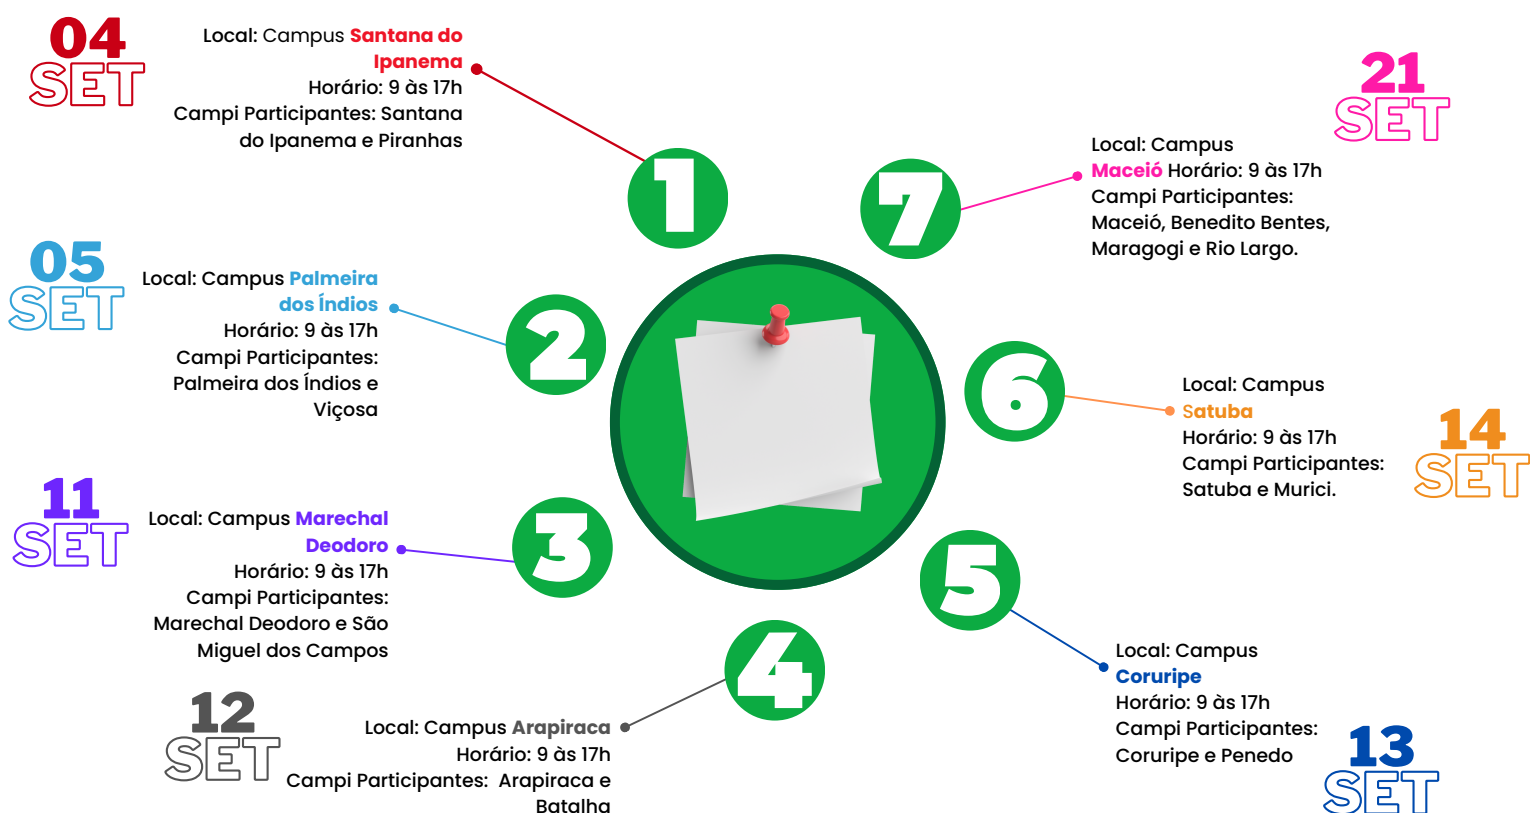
04
SET

Local: Campus Santana do Ipanema
Horário: 9 às 17h
Campi Participantes: Santana do Ipanema e Piranhas

21
SET

Local: Campus Maceió Horário: 9 às 17h
Campi Participantes: Maceió, Benedito Bentes, Maragogi e Rio Largo.

05
SET

Local: Campus Palmeira dos Índios
Horário: 9 às 17h
Campi Participantes: Palmeira dos Índios e Viçosa

1

7

2

6

Local: Campus Satuba
Horário: 9 às 17h
Campi Participantes: Satuba e Murici.

14
SET

11
SET

Local: Campus Marechal Deodoro
Horário: 9 às 17h
Campi Participantes: Marechal Deodoro e São Miguel dos Campos

3

5

4

Local: Campus Coruripe
Horário: 9 às 17h
Campi Participantes: Coruripe e Penedo

12
SET

Local: Campus Arapiraca
Horário: 9 às 17h
Campi Participantes: Arapiraca e Batalha

13
SET